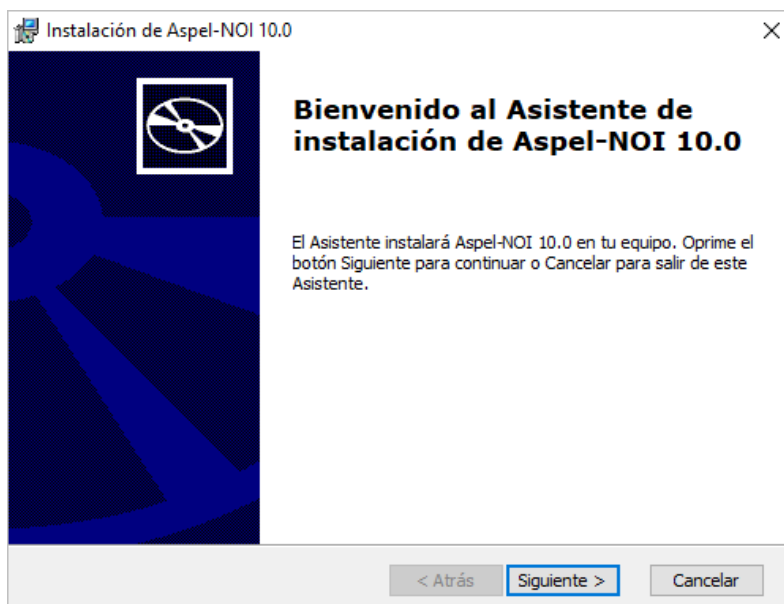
Instalación de Aspel-NOI 10.0

×

Bienvenido al Asistente de instalación de Aspel-NOI 10.0

El Asistente instalará Aspel-NOI 10.0 en tu equipo. Oprime el botón Siguiente para continuar o Cancelar para salir de este Asistente.

< Atrás

Siguiente >

Cancelar